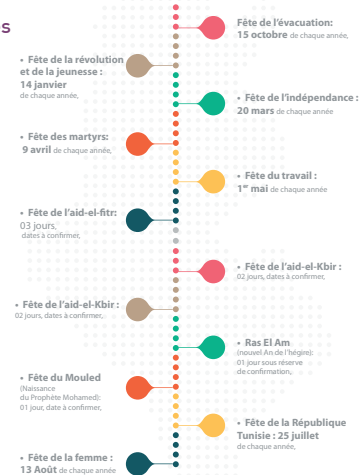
s

Fête de l'évacuation: 15 octobre de chaque année,

• Fête de la révolution et de la jeunesse : 14 janvier de chaque année,

• Fête de l'indépendance : 20 mars de chaque année

• Fête des martyrs: 9 avril de chaque année,

• Fête du travail : 1er mai de chaque année

• Fête de l'aid-el-fitr: 03 jours, dates à confirmer,

• Fête de l'aid-el-Kbir : 02 jours, dates à confirmer,

• Fête de l'aid-el-Kbir : 02 jours, dates à confirmer,

• Ras El Am (nouvel An de l'hégire): 01 jour sous réserve de confirmation,

• Fête du Mouled (Naissance du Prophète Mohamed): 01 jour, date à confirmer,

• Fête de la République Tunisie : 25 juillet de chaque année,

• Fête de la femme : 13 Août de chaque année